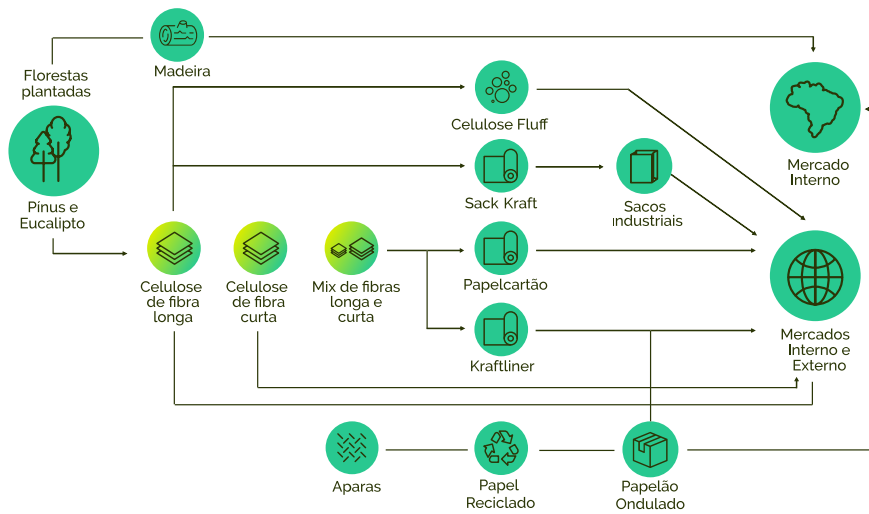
Madeira

Florestas plantadas

Pinus e Eucalipto

Celulose Fluff

Mercado Interno

Sack Kraft

Sacos industriais

Celulose de fibra longa

Celulose de fibra curta

Mix de fibras longa e curta

Papelcartão

Mercados Interno e Externo

Kraftliner

Aparas

Papel Reciclado

Papelão Ondulado